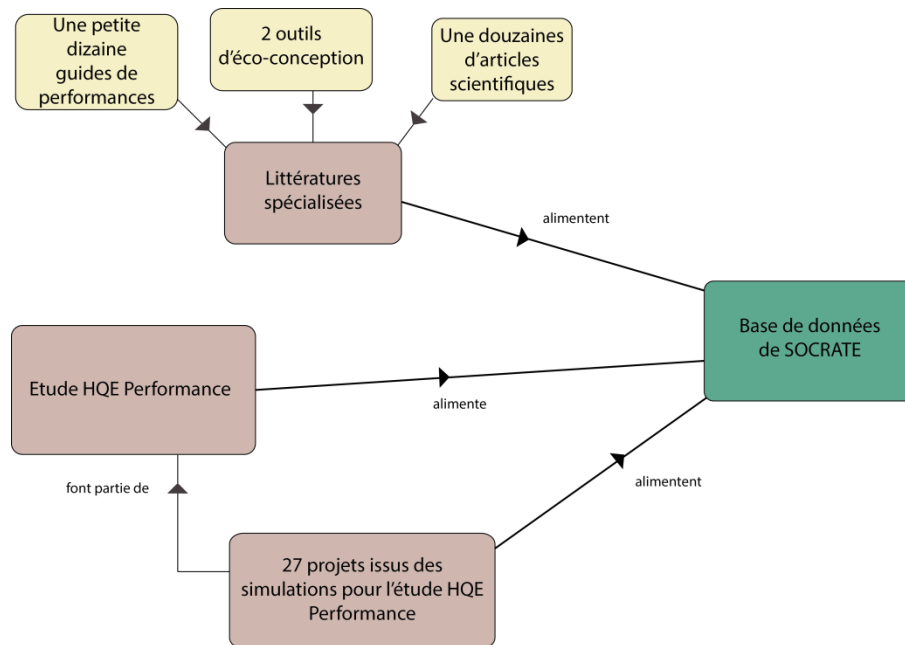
Une petite dizaine guides de performances

2 outils d'éco-conception

Une douzaines d'articles scientifiques

Littératures spécialisées

alimentent

Base de données de SOCRATE

Etude HQE Performance

alimente

font partie de

alimentent

27 projets issus des simulations pour l'étude HQE Performance